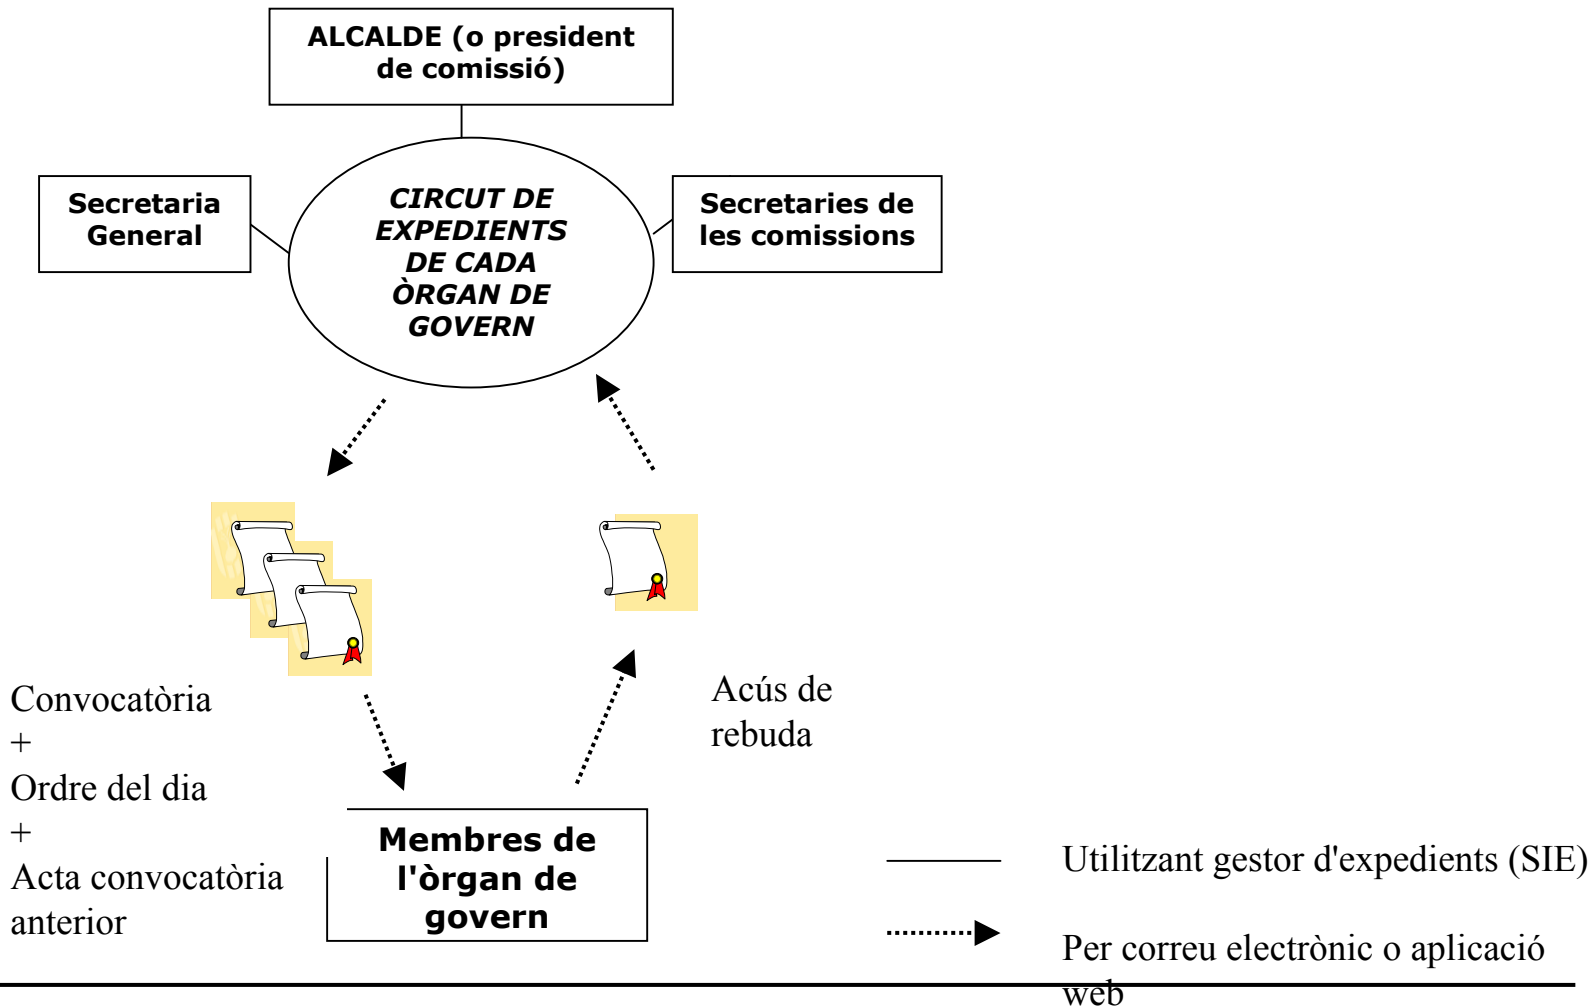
ALCALDE (o president de comissió)

Secretaria General

CIRCUT DE EXPEDIENTS DE CADA ÒRGAN DE GOVERN

Secretaries de les comissions

Convocatòria
+
Ordre del dia
+
Acta convocatòria anterior

Acús de rebuda

Membres de l'òrgan de govern

Utilitzant gestor d'expedients (SIE)

Per correu electrònic o aplicació web